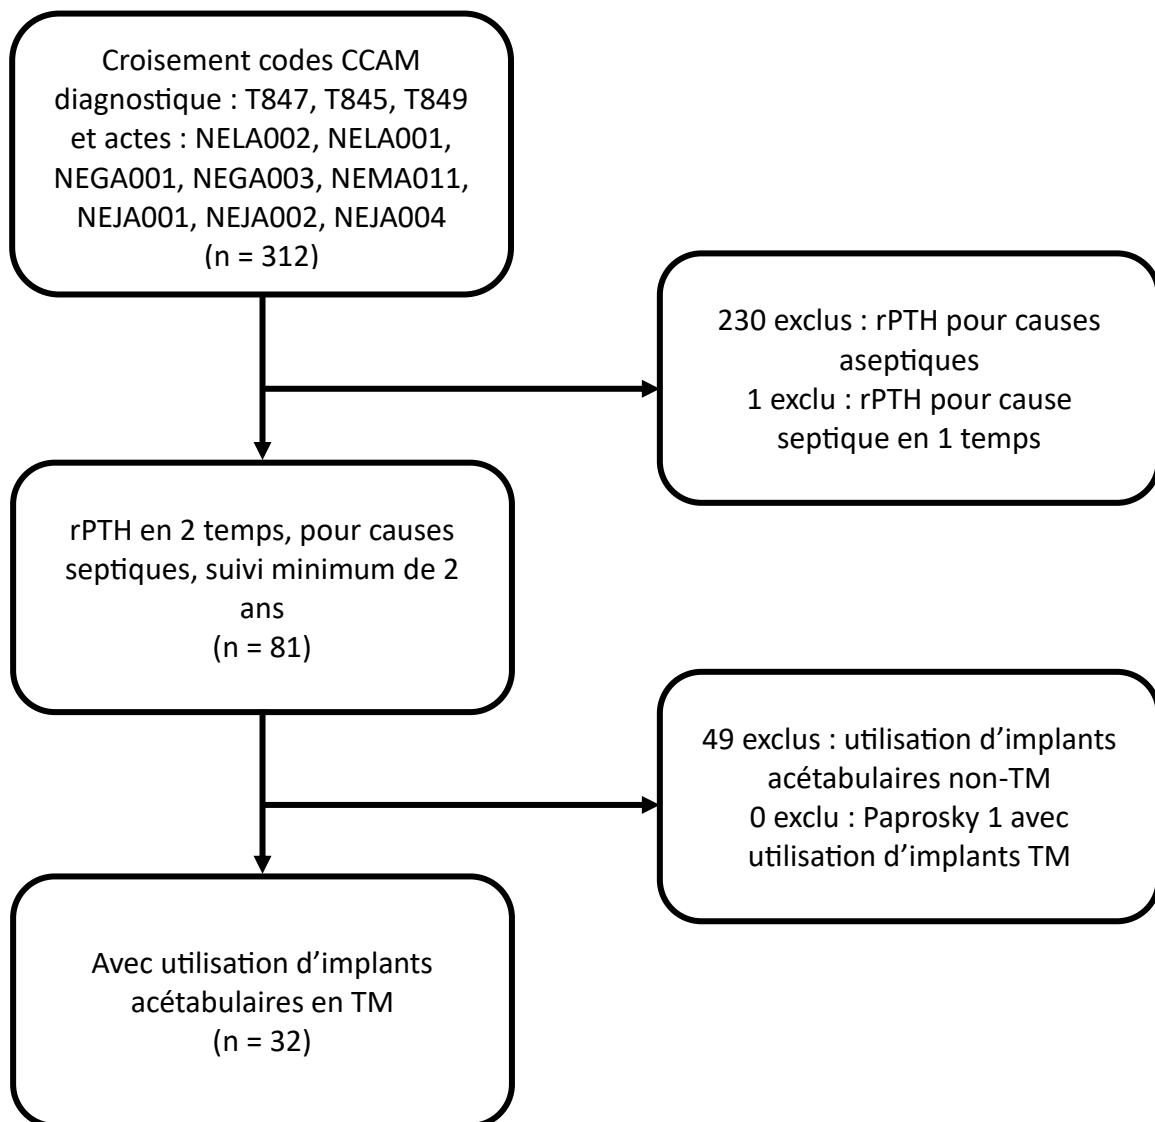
Croisement codes CCAM diagnostique : T847, T845, T849 et actes : NELA002, NELA001, NEGA001, NEGA003, NEMA011, NEJA001, NEJA002, NEJA004
(n = 312)

230 exclus : rPTH pour causes aseptiques
1 exclu : rPTH pour cause septique en 1 temps

rPTH en 2 temps, pour causes septiques, suivi minimum de 2 ans
(n = 81)

49 exclus : utilisation d'implants acétabulaires non-TM
0 exclu : Paprosky 1 avec utilisation d'implants TM

Avec utilisation d'implants acétabulaires en TM
(n = 32)